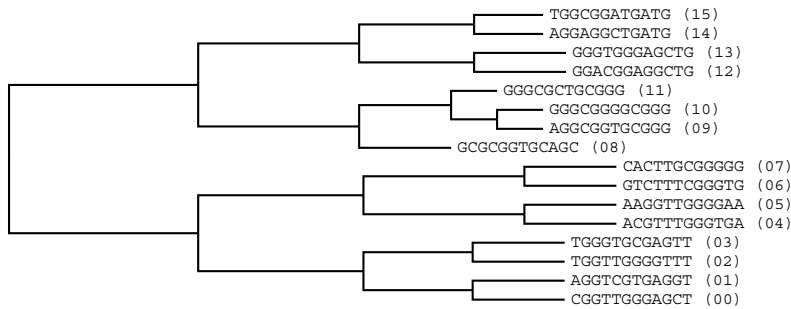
TGGCGGATGATG (15)
AGGAGGCTGATG (14)
GGGTGGGAGCTG (13)
GGACGGAGGCTG (12)
GGGCGCTGCGGG (11)
GGGCGGGGCGGG (10)
AGGCGGTGCGGG (09)
GCGCGGTGCAGC (08)
CACTTGCGGGGG (07)
GTCTTTCGGGTG (06)
AAGGTTGGGGAA (05)
ACGTTTGGGTGA (04)
TGGGTGCGAGTT (03)
TGGTTGGGGTTT (02)
AGGTCGTGAGGT (01)
CGGTTGGGAGCT (00)